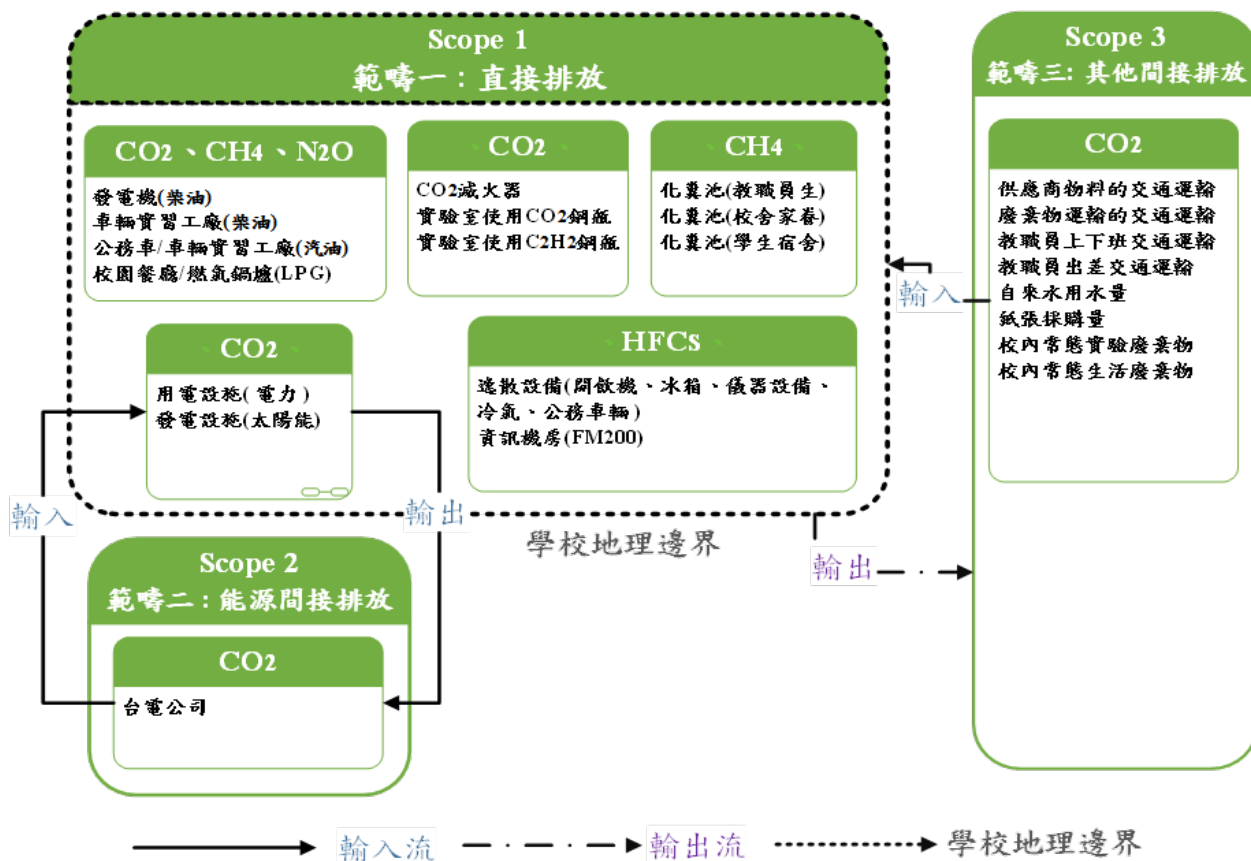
Scope 1
範疇一：直接排放

CO2、CH4、N2O
發電機(柴油)
車輛實習工廠(柴油)
公務車/車輛實習工廠(汽油)
校園餐廳/燃氣鍋爐(LPG)

CO2
CO2滅火器
實驗室使用CO2鋼瓶
實驗室使用C2H2鋼瓶

CH4
化糞池(教職員生)
化糞池(校舍家眷)
化糞池(學生宿舍)

CO2
用電設施(電力)
發電設施(太陽能)

HFCs
逸散設備(開飲機、冰箱、儀器設備、冷氣、公務車輛)
資訊機房(FM200)

Scope 3
範疇三: 其他間接排放

CO2
供應商物料的交通運輸
廢棄物運輸的交通運輸
教職員上下班交通運輸
教職員出差交通運輸
自來水用水量
紙張採購量
校內常態實驗廢棄物
校內常態生活廢棄物

輸入

輸入

輸出

學校地理邊界

輸出

Scope 2
範疇二：能源間接排放

CO2
台電公司

輸入流 輸出流 學校地理邊界